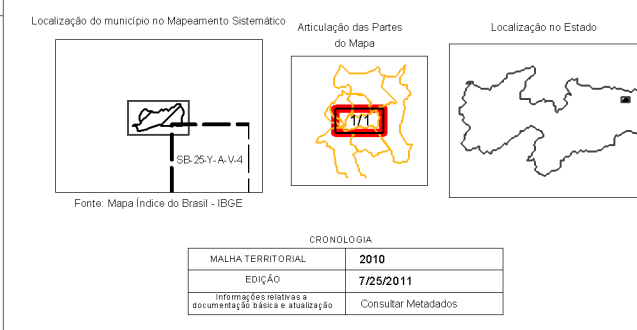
Localização do município no Mapeamento Sistemático

SB-25-Y-A-V-4

Fonte: Mapa Índice do Brasil - IBGE

Articulação das Partes do Mapa

1/1

Localização no Estado

CRONOLOGIA

| MALHA TERRITORIAL | 2010 |
|---|---|
| EDIÇÃO | 7/25/2011 |
| Informações relativas a documentação básica e atualização | Consultar Metadados |